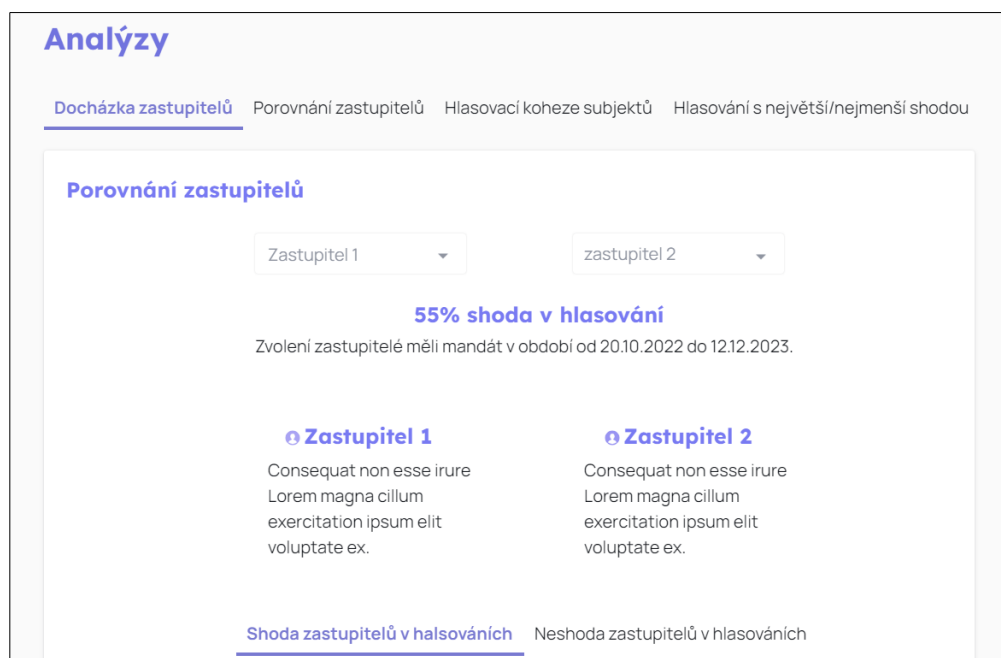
Analýzy

Docházka zastupitelů   Porovnání zastupitelů   Hlasovací koheze subjektů   Hlasování s největší/nejmenší shodou

Porovnání zastupitelů

Zastupitel 1

zastupitel 2

55% shoda v hlasování

Zvolení zastupitelé měli mandát v období od 20.10.2022 do 12.12.2023.

Zastupitel 1

Consequat non esse irure Lorem magna cillum exercitation ipsum elit voluptate ex.

Zastupitel 2

Consequat non esse irure Lorem magna cillum exercitation ipsum elit voluptate ex.

Shoda zastupitelů v halsováních   Neshoda zastupitelů v hlasováních